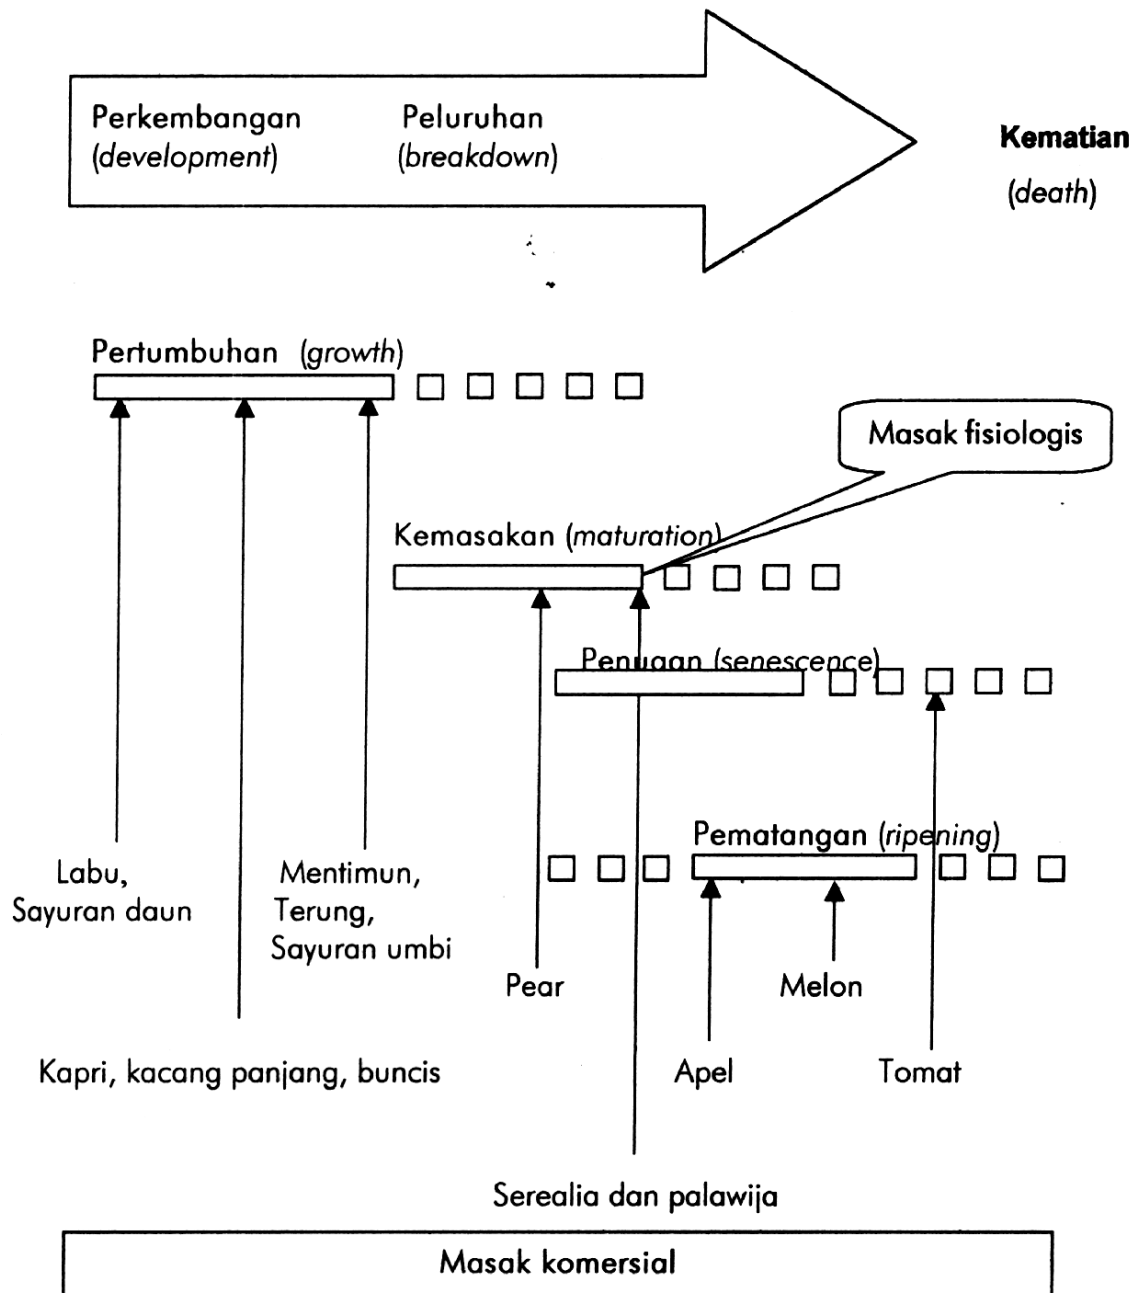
Perkembangan (development)

Peluruhan (breakdown)

Kematian (death)

Pertumbuhan (growth)

Masak fisiologis

Kemasakan (maturation)

Penuaan (senescence)

Pematangan (ripening)

Labu, Sayuran daun

Mentimun, Terung, Sayuran umbi

Pear

Melon

Kapri, kacang panjang, buncis

Apel

Tomat

Serealia dan palawija

Masak komersial